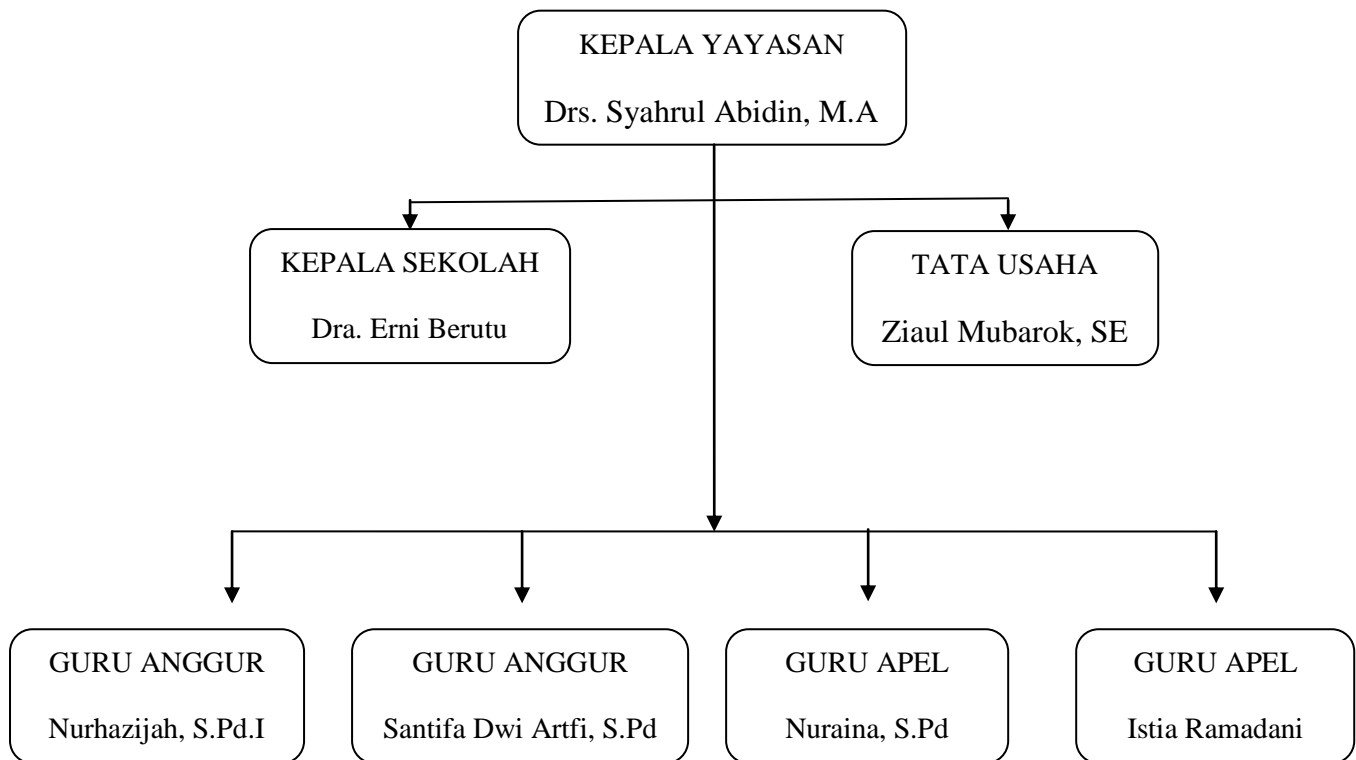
KEPALA YAYASAN

Drs. Syahrul Abidin, M.A

KEPALA SEKOLAH

Dra. Erni Berutu

TATA USAHA

Ziaul Mubarok, SE

GURU ANGGUR

Nurhazijah, S.Pd.I

GURU ANGGUR

Santifa Dwi Artfi, S.Pd

GURU APEL

Nuraina, S.Pd

GURU APEL

Istia Ramadani